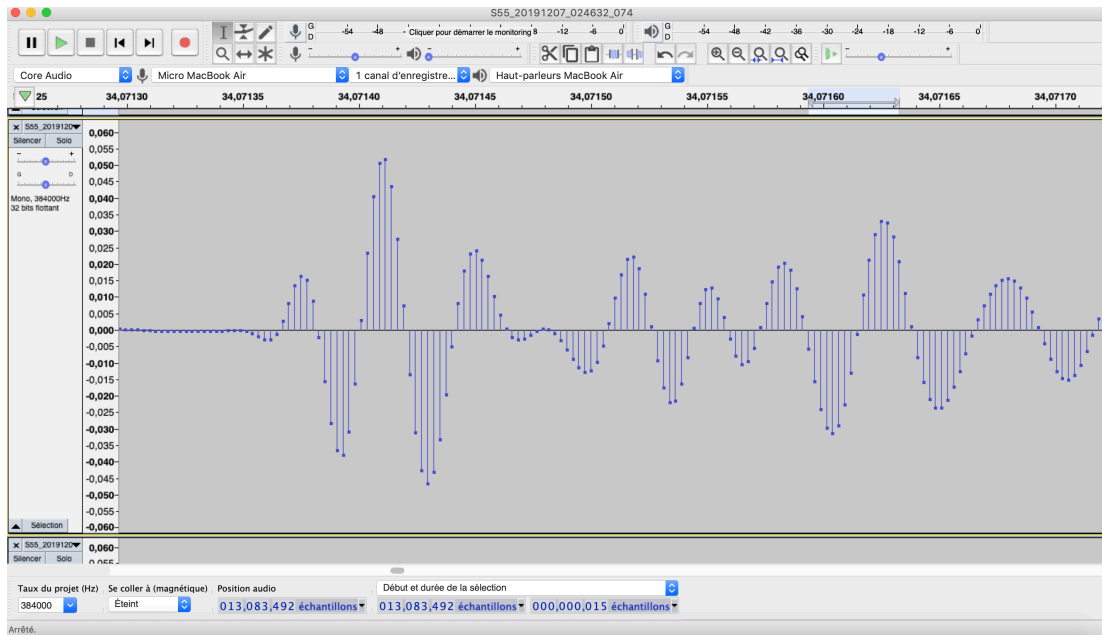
S55_20191207_024632_074

G D -54 -48 Cliquer pour démarrer le monitoring 8 -12 -6 0

G D -54 -48 -42 -36 -30 -24 -18 -12 -6 0

Core Audio | Micro MacBook Air | 1 canal d'enregistre... | Haut-parleurs MacBook Air

25 | 34,07130 | 34,07135 | 34,07140 | 34,07145 | 34,07150 | 34,07155 | 34,07160 | 34,07165 | 34,07170

S55_2019120
Silencer | Solo
Mono, 384000Hz
32 bits flottant

0,060
0,055
0,050
0,045
0,040
0,035
0,030
0,025
0,020
0,015
0,010
0,005
0,000
-0,005
-0,010
-0,015
-0,020
-0,025
-0,030
-0,035
-0,040
-0,045
-0,050
-0,055
-0,060

Sélection

S55_2019120
Silencer | Solo
0,060
0,055

Taux du projet (Hz) | Se coller à (magnétique) | Position audio | Début et durée de la sélection
384000 | Éteint | 013,083,492 échantillons | 013,083,492 échantillons | 000,000,015 échantillons

Arrêté.